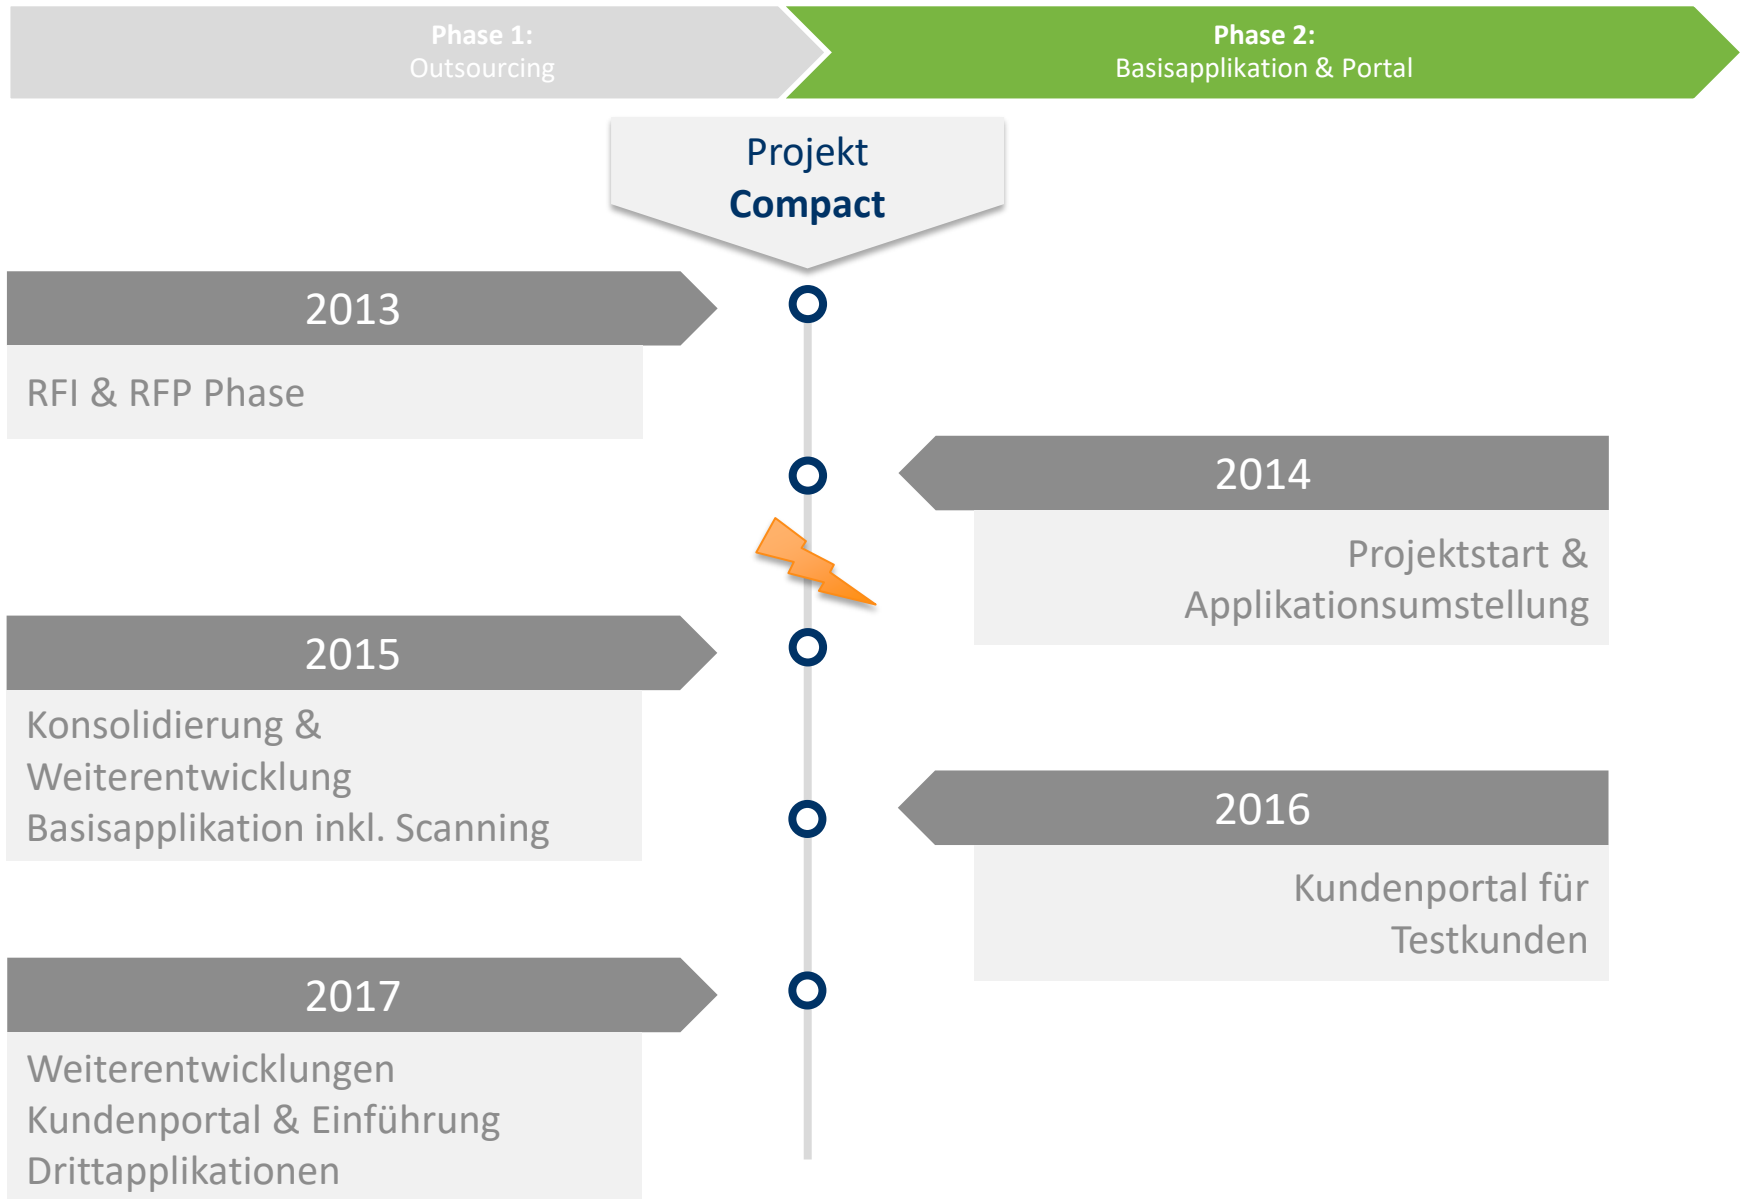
Phase 1:
Outsourcing

Phase 2:
Basisapplikation & Portal

Projekt
Compact

2013

RFI & RFP Phase

2014

Projektstart & Applikationsumstellung

2015

Konsolidierung & Weiterentwicklung Basisapplikation inkl. Scanning

2016

Kundenportal für Testkunden

2017

Weiterentwicklungen Kundenportal & Einführung Drittapplikationen